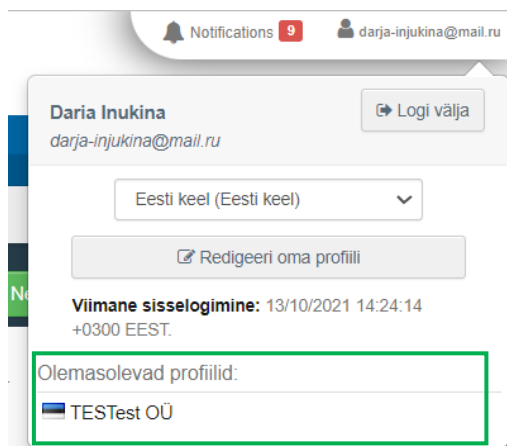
Notifications 9 darja-injukina@mail.ru

Daria Inukina
darja-injukina@mail.ru

Logi välja

Eesti keel (Eesti keel)

Redigeeri oma profiili

**Viimane sisselogimine:** 13/10/2021 14:24:14 +0300 EEST.

Olemasolevad profiilid:

TESTest OÜ

Ne